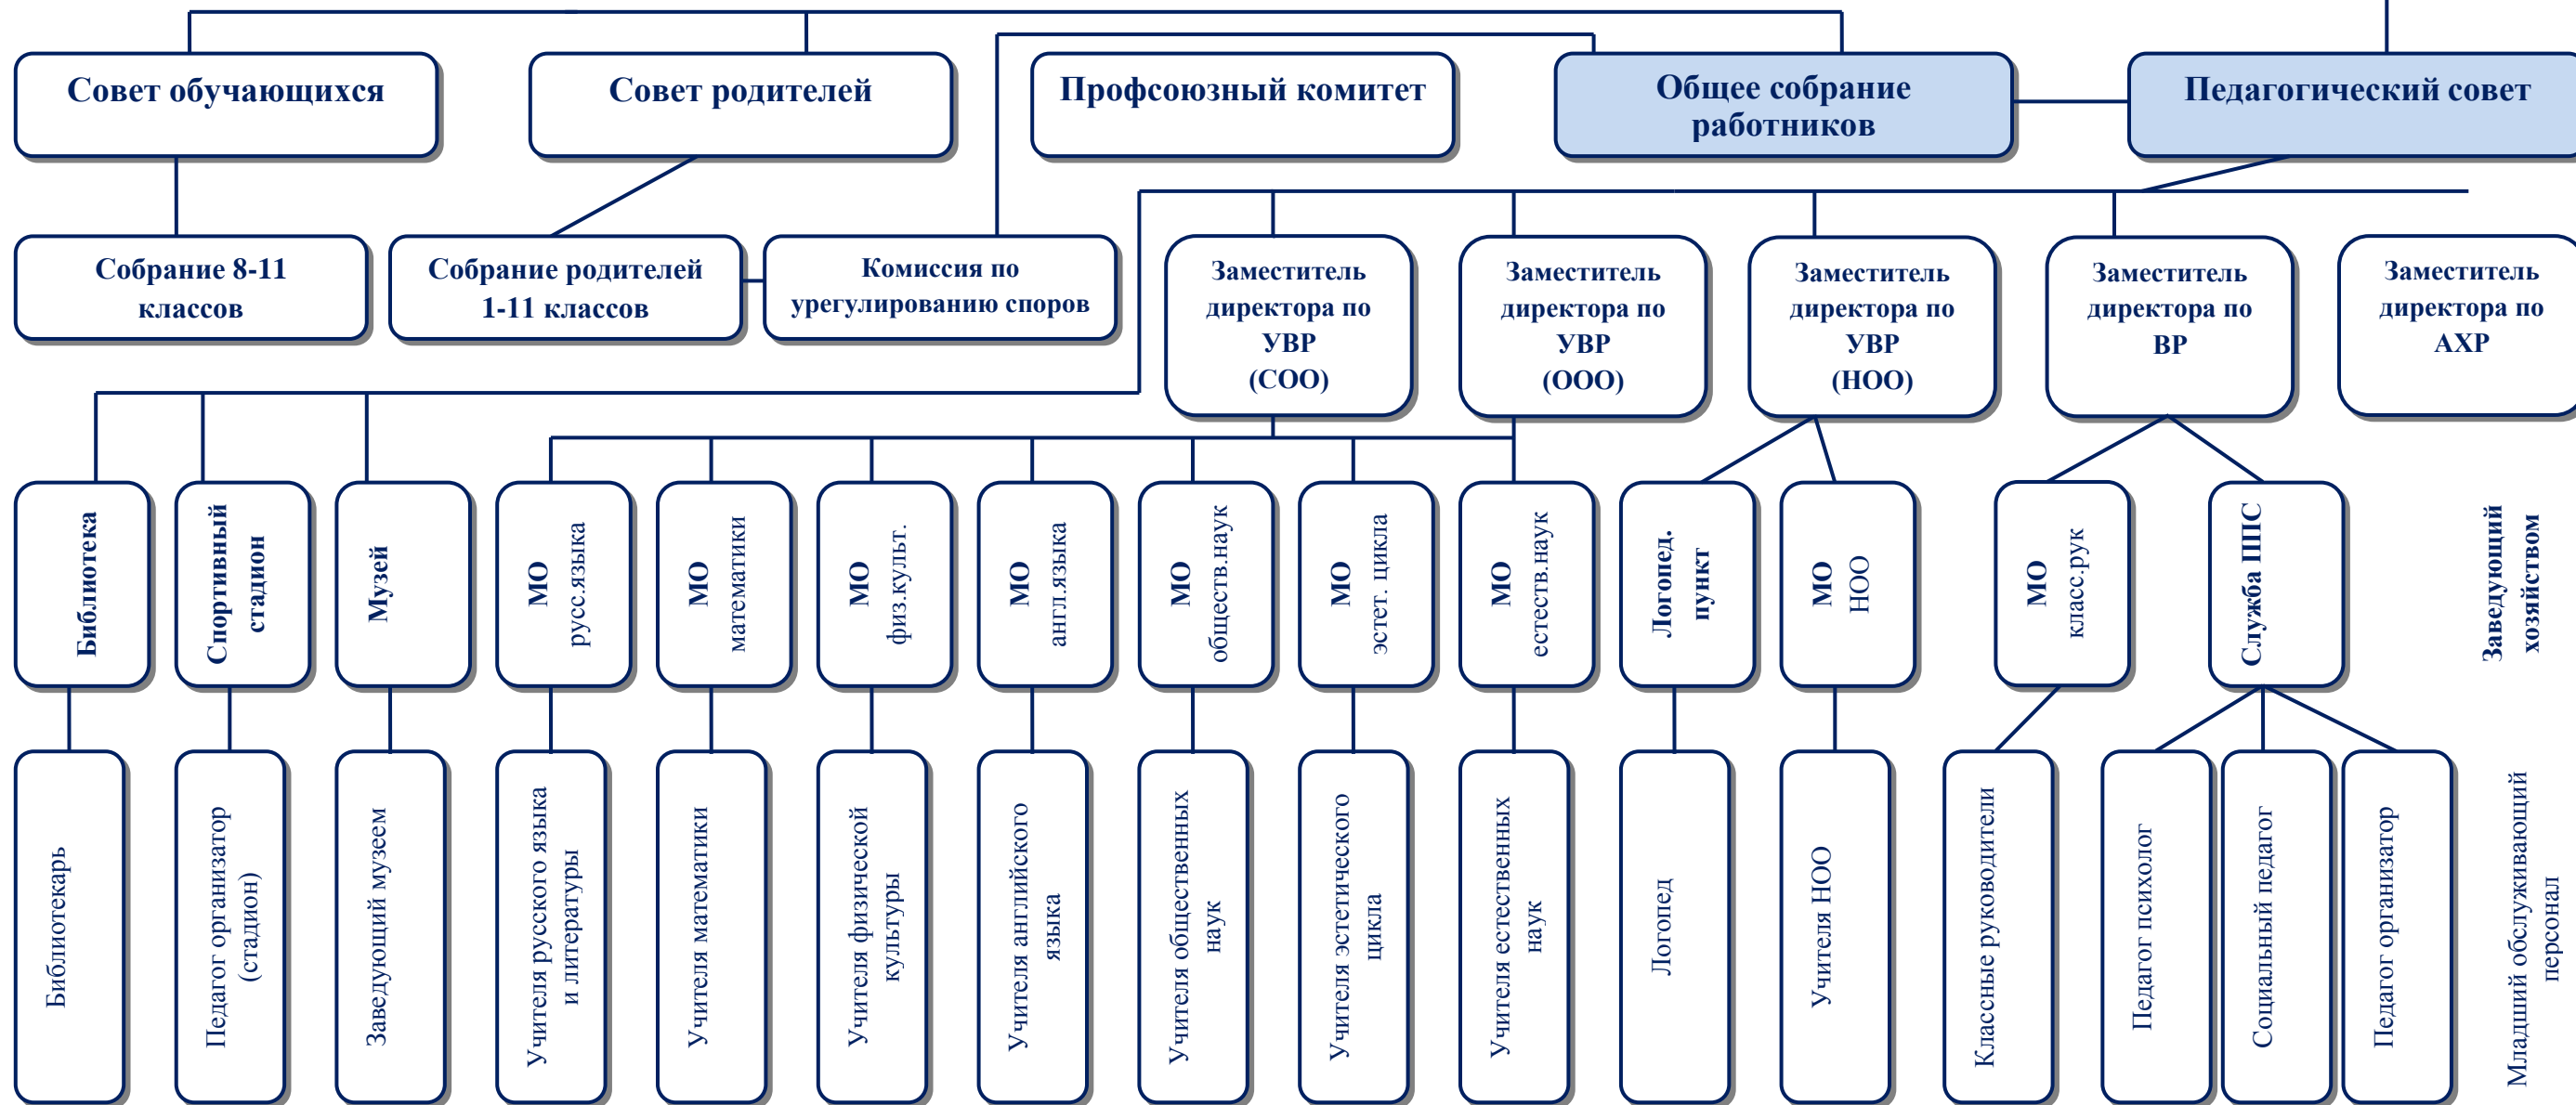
Совет обучающихся

Совет родителей

Профсоюзный комитет

Общее собрание работников

Педагогический совет

Собрание 8-11 классов

Собрание родителей 1-11 классов

Комиссия по урегулированию споров

Заместитель директора по УВР (СОО)

Заместитель директора по УВР (ООО)

Заместитель директора по УВР (НОО)

Заместитель директора по ВР

Заместитель директора по АХР

Библиотека

Спортивный стадион

Музей

МО русс.языка

МО математики

МО физ.культ.

МО англ.языка

МО обществ.наук

МО эстет. цикла

МО естеств.наук

Логопед. пункт

МО НОО

МО класс.рук

Служба ППС

Заведующий хозяйством

Библиотекарь

Педагог организатор (стадион)

Заведующий музеем

Учителя русского языка и литературы

Учителя математики

Учителя физической культуры

Учителя английского языка

Учителя общественных наук

Учителя эстетического цикла

Учителя естественных наук

Логопед

Учителя НОО

Классные руководители

Педагог психолог

Социальный педагог

Педагог организатор

Младший обслуживающий персонал